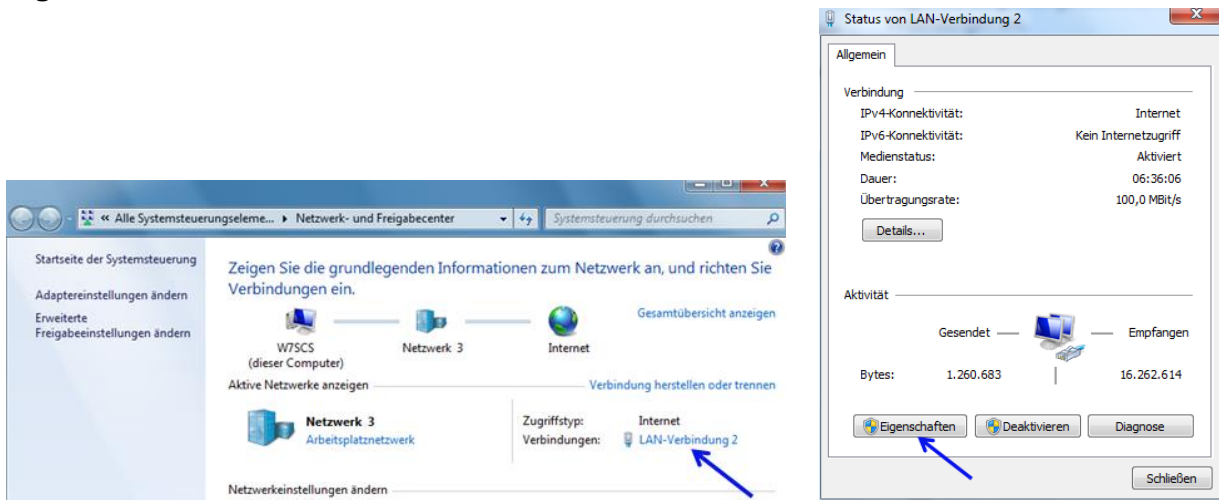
« Alle Systemsteuerungseleme... ▸ Netzwerk- und Freigabecenter

Systemsteuerung durchsuchen

Startseite der Systemsteuerung

Adaptereinstellungen ändern

Erweiterte Freigabeeinstellungen ändern

Zeigen Sie die grundlegenden Informationen zum Netzwerk an, und richten Sie Verbindungen ein.

Gesamtübersicht anzeigen

W7SCS
(dieser Computer)

Netzwerk 3

Internet

Aktive Netzwerke anzeigen

Verbindung herstellen oder trennen

Netzwerk 3
Arbeitsplatznetzwerk

Zugriffstyp: Internet
Verbindungen: LAN-Verbindung 2

Netzwerkeinstellungen ändern

Status von LAN-Verbindung 2

Allgemein

Verbindung

| | |
|---|---|
| IPv4-Konnektivität: | Internet |
| IPv6-Konnektivität: | Kein Internetzugriff |
| Medienstatus: | Aktiviert |
| Dauer: | 06:36:06 |
| Übertragungsrate: | 100,0 MBit/s |

Details...

Aktivität

Gesendet — Empfangen

Bytes: 1.260.683 | 16.262.614

Eigenschaften Deaktivieren Diagnose

Schließen